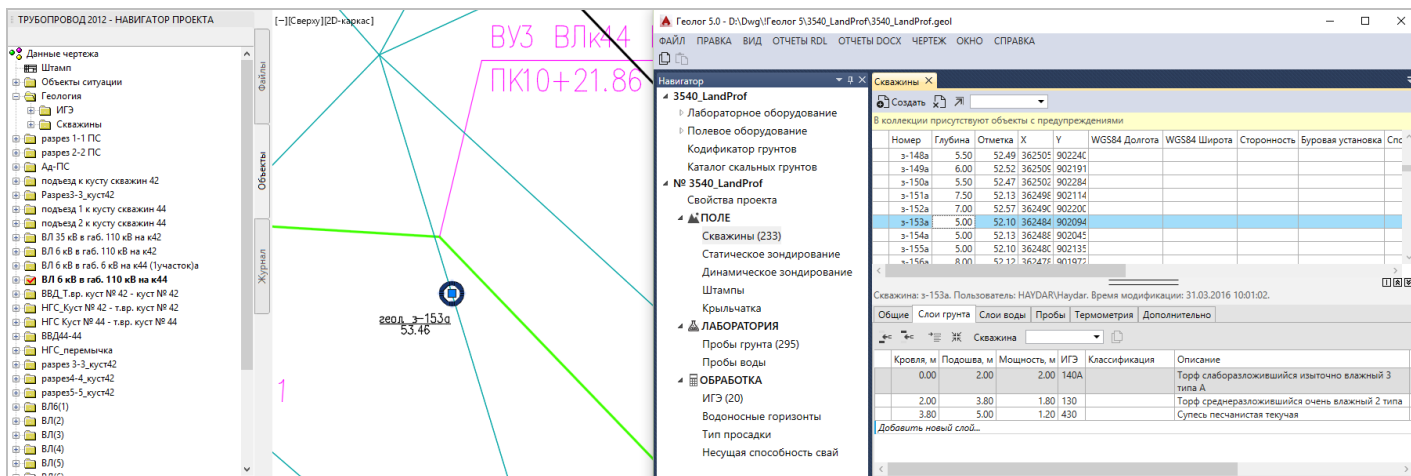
ТРУБОПРОВОД 2012 - НАВИГАТОР ПРОЕКТА

Данные чертежа
Штамп
Объекты ситуации
Геология
ИГЭ
Скважины
разрез 1-1 ПС
разрез 2-2 ПС
Ад-ПС
подъезд к кусту скважин 42
Разрез3-3_куст42
подъезд 1 к кусту скважин 44
подъезд 2 к кусту скважин 44
ВЛ 35 кВ в габ. 110 кВ на к42
ВЛ 6 кВ в габ. 110 кВ на к42
ВЛ 6 кВ в габ. 6 кВ на к44 (1участок)а
ВЛ 6 кВ в габ. 110 кВ на к44
ВВД_Т.вр. куст № 42 - куст № 42
НГС_Куст № 42 - т.вр. куст № 42
НГС Куст № 44 - т.вр. куст № 44
ВВД44-44
НГС_перемычка
разрез 3-3_куст42
разрез4-4_куст42
разрез5-5_куст42
ВЛ6(1)
ВЛ(2)
ВЛ(3)
ВЛ(4)
ВЛ(5)

Файлы
Объекты
Журнал

[−][Сверху][2D-каркас]
ВУЗ ВЛк44
ПК10+21.86
геол. з-153а
53.46
1

Геолог 5.0 - D:\Dwg\Геолог 5\3540_LandProf\3540_LandProf.geol
ФАЙЛ ПРАВКА ВИД ОТЧЕТЫ RDL ОТЧЕТЫ DOCX ЧЕРТЕЖ ОКНО СПРАВКА

Навигатор
3540_LandProf
Лабораторное оборудование
Полевое оборудование
Кодификатор грунтов
Каталог скальных грунтов
№ 3540_LandProf
Свойства проекта
ПОЛЕ
Скважины (233)
Статическое зондирование
Динамическое зондирование
Штампы
Крыльчатка
ЛАБОРАТОРИЯ
Пробы грунта (295)
Пробы воды
ОБРАБОТКА
ИГЭ (20)
Водоносные горизонты
Тип просадки
Несущая способность свай

Скважины
Создать
В коллекции присутствуют объекты с предупреждениями

| Номер | Глубина | Отметка | X | Y | WGS84 Долгота | WGS84 Широта | Сторонность | Буровая установка | Спо |
|---|---|---|---|---|---|---|---|---|---|
| з-148а | 5.50 | 52.49 | 362505 | 902240 | | | | | |
| з-149а | 6.00 | 52.52 | 362509 | 902191 | | | | | |
| з-150а | 5.50 | 52.47 | 362502 | 902284 | | | | | |
| з-151а | 7.50 | 52.13 | 362498 | 902114 | | | | | |
| з-152а | 7.00 | 52.57 | 362490 | 902200 | | | | | |
| з-153а | 5.00 | 52.10 | 362484 | 902094 | | | | | |
| з-154а | 5.00 | 52.13 | 362488 | 902045 | | | | | |
| з-155а | 5.00 | 52.10 | 362480 | 902135 | | | | | |
| з-156а | 8.00 | 52.12 | 362478 | 901972 | | | | | |

Скважина: з-153а. Пользователь: HAYDAR\Haydar. Время модификации: 31.03.2016 10:01:02.

Общие | Слои грунта | Слои воды | Пробы | Термометрия | Дополнительно
Скважина

| Кровля, м | Подошва, м | Мощность, м | ИГЭ | Классификация | Описание |
|---|---|---|---|---|---|
| 0.00 | 2.00 | 2.00 | 140А | | Торф слаборазложившийся изыточно влажный 3 типа А |
| 2.00 | 3.80 | 1.80 | 130 | | Торф среднеразложившийся очень влажный 2 типа |
| 3.80 | 5.00 | 1.20 | 430 | | Супесь песчанистая текучая |

Добавить новый слой...